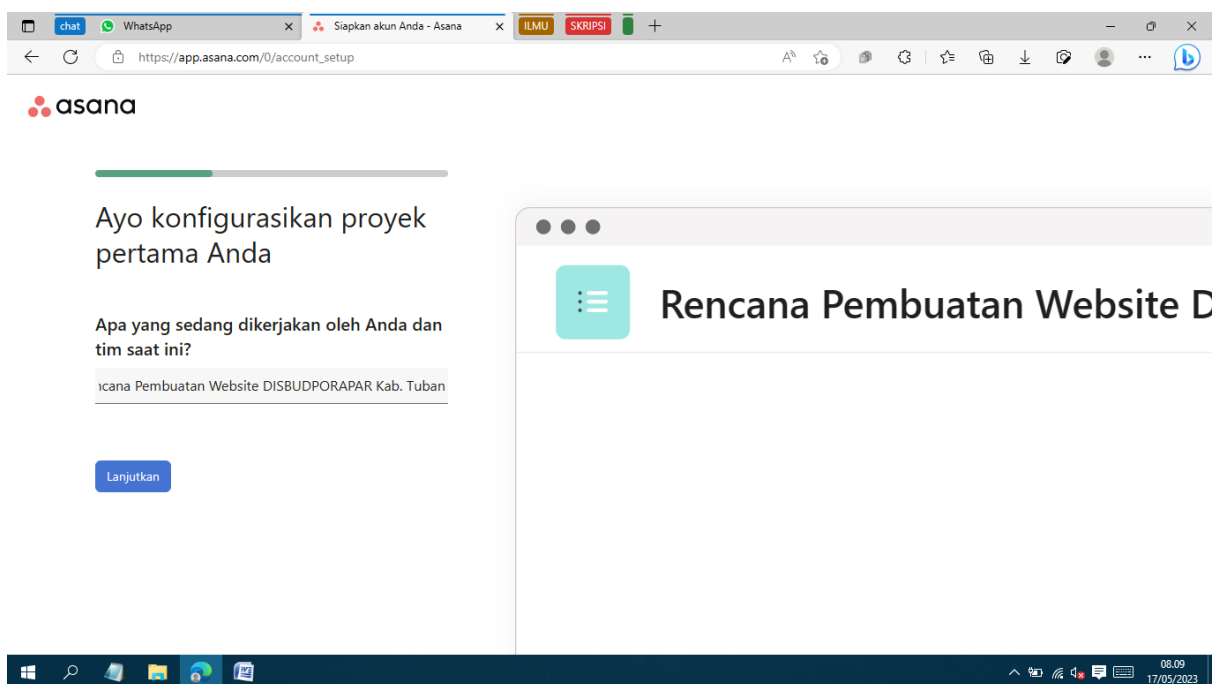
chat WhatsApp × Siapkan akun Anda - Asana × ILMU SKRIPSI +

https://app.asana.com/0/account_setup

asana

Ayo konfigurasikan proyek pertama Anda

Apa yang sedang dikerjakan oleh Anda dan tim saat ini?

ıcana Pembuatan Website DISBUDPORAPAR Kab. Tuban

Lanjutkan

Rencana Pembuatan Website D

08.09
17/05/2023